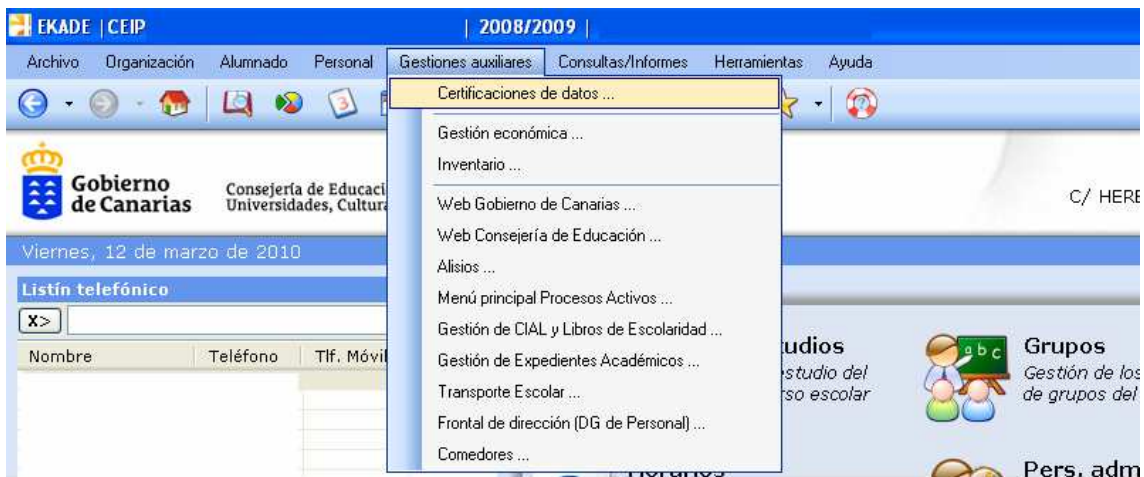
EKADE | CEIP | 2008/2009 |

Archivo Organización Alumnado Personal Gestiones auxiliares Consultas/Informes Herramientas Ayuda

Certificaciones de datos ...
Gestión económica ...
Inventario ...
Web Gobierno de Canarias ...
Web Consejería de Educación ...
Alisios ...
Menú principal Procesos Activos ...
Gestión de CIAL y Libros de Escolaridad ...
Gestión de Expedientes Académicos ...
Transporte Escolar ...
Frontal de dirección (DG de Personal) ...
Comedores ...

Gobierno de Canarias

Consejería de Educaci
Universidades, Cultura

C/ HERE

Viernes, 12 de marzo de 2010

Listín telefónico

X>

Nombre Teléfono Tlf. Móvil

tudios
estudio del
rso escolar

Grupos
Gestión de los
de grupos del

Pers. adm

Horarios